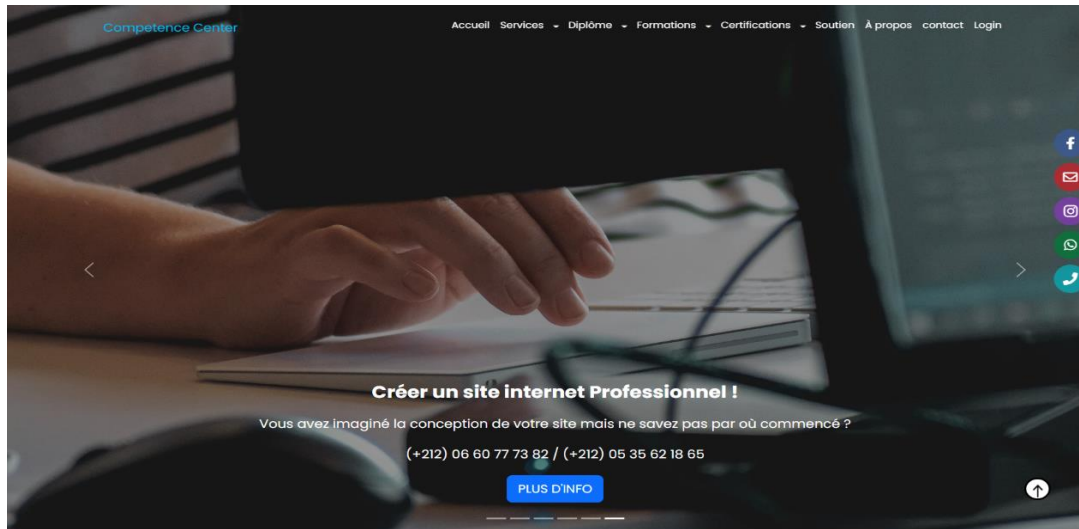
Competence Center

Accueil Services Diplôme Formations Certifications Soutien À propos contact Login

Créer un site internet Professionnel !

Vous avez imaginé la conception de votre site mais ne savez pas par où commencé ?

(+212) 06 60 77 73 82 / (+212) 05 35 62 18 65

PLUS D'INFO